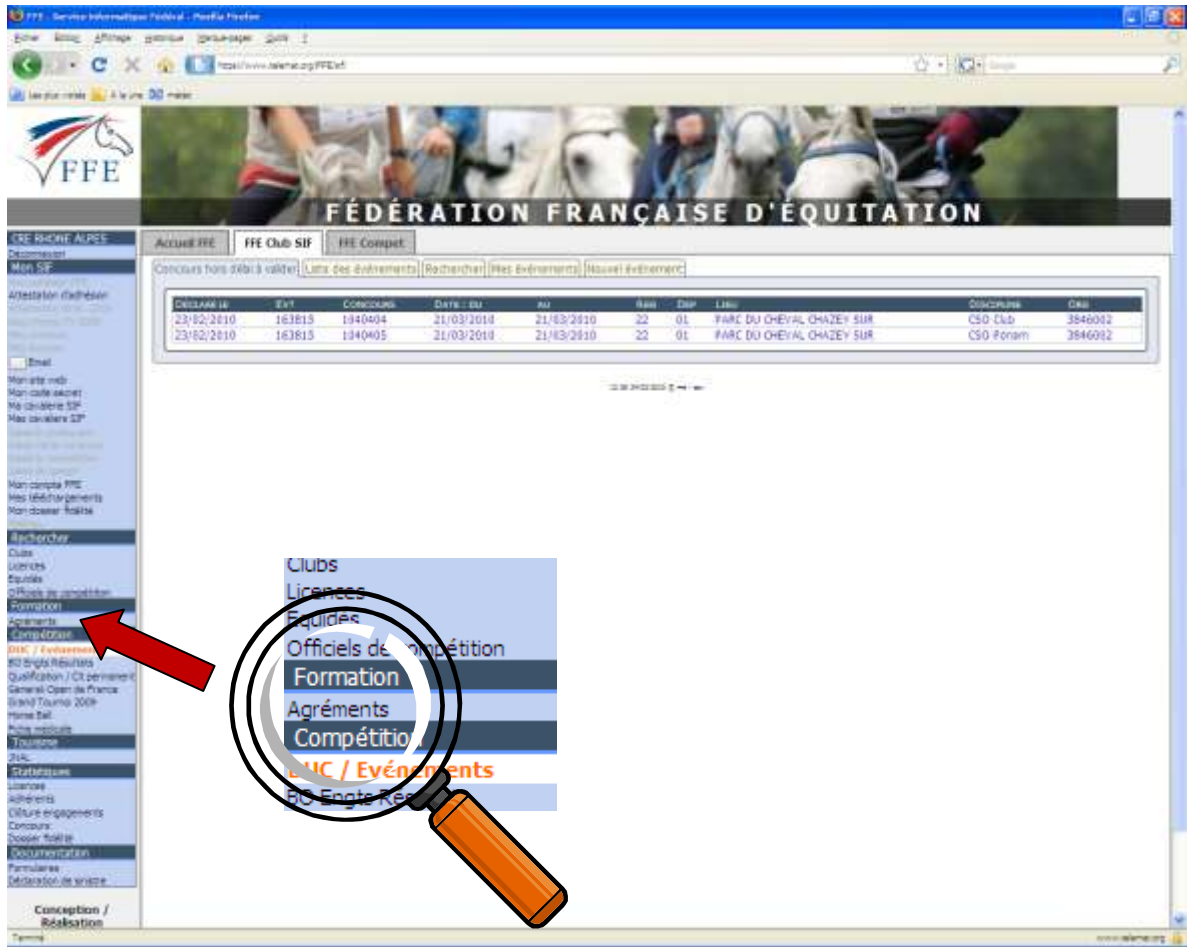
FFE - Service Informatique Fédéral - Mozilla Firefox

Fichier Édition Affichage Historique Marque-pages Outils ?

https://www.telemat.org/FFE/sif/

Les plus visités À la une Météo

FFE

FÉDÉRATION FRANÇAISE D'ÉQUITATION

CRE RHONE ALPES
Déconnexion
Mon SIF
Attestation d'adhésion
Email
Mon site web
Mon code secret
Ma cavalerie SIF
Mes cavaliers SIF
Mon compte FFE
Mes téléchargements
Mon dossier fidélité
Rechercher
Clubs
Licences
Equidés
Officiels de compétition
Formation
Agréments
Compétition
DUC / Evénements
BO Engts Résultats
Qualification / Clt permanent
Generali Open de France
Grand Tournoi 2009
Horse Ball
Fiche médicale
Tourisme
JVAL
Statistiques
Licences
Adhérents
Clôture engagements
Concours
Dossier fidélité
Documentation
Formulaires
Déclaration de sinistre

Conception / Réalisation

Accueil FFE | FFE Club SIF | FFE Compet

Concours hors délai à valider | Liste des événements | Rechercher | Mes événements | Nouvel événement

| Déclaré le | Evt | Concours | Date : du | au | Rég | Dep | Lieu | Discipline | Org |
|---|---|---|---|---|---|---|---|---|---|
| 23/02/2010 | 163815 | 1040404 | 21/03/2010 | 21/03/2010 | 22 | 01 | PARC DU CHEVAL CHAZEY SUR | CSO Club | 3846002 |
| 23/02/2010 | 163815 | 1040405 | 21/03/2010 | 21/03/2010 | 22 | 01 | PARC DU CHEVAL CHAZEY SUR | CSO Poney | 3846002 |

Clubs
Licences
Equidés
Officiels de compétition
Formation
Agréments
Compétition
DUC / Evénements
BO Engts Rés

Terminé
www.telemat.org